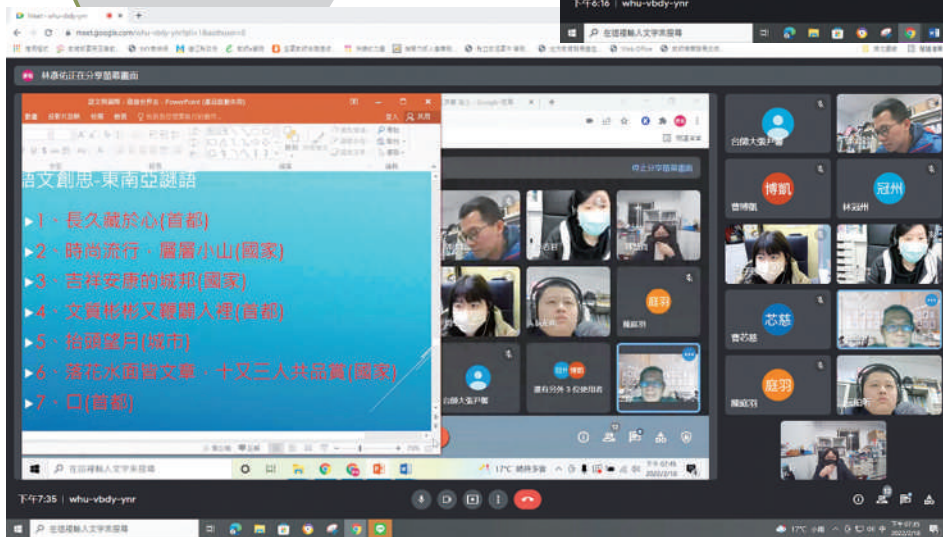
林彥佑正在分享螢幕畫面

語文創思-東南亞謎語

1、長久藏於心(首都)

2、時尚流行，麗響小山(國家)

3、吉祥安康的城邦(國家)

4、文質彬彬又禮讓入裡(首都)

5、抬頭望月(城市)

6、落花水面皆文章，十又三人共品賞(國家)

7、口(首都)

停止分享螢幕畫面

台師大張尹鐘

博凱

曹博凱

冠州

林冠州

庭羽

賴庭羽

芯慈

曹芯慈

庭羽

賴庭羽

台師大張尹鐘

還有另外 3 位使用者

在這裡輸入文字來搜尋

17°C 晴時多雲

下午7:35 | whu-vbdy-ynr

下午6:16 | whu-vbdy-ynr

在這裡輸入文字來搜尋

17°C 小雨

meet.google.com/whu-vbdy-ynr

下午 07:35
2022/2/18